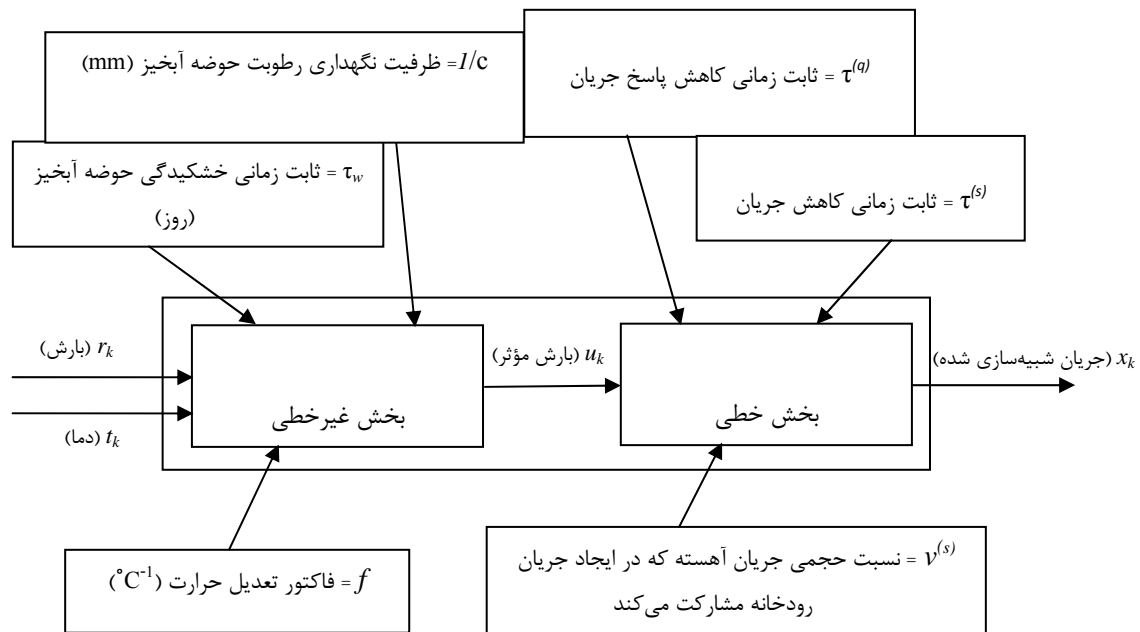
$1/c$ = ظرفیت نگهداری رطوبت حوضه آبخیز (mm)

$\tau^{(q)}$ = ثابت زمانی کاهش پاسخ جریان

$\tau_w$ = ثابت زمانی خشکیدگی حوضه آبخیز (روز)

$\tau^{(s)}$ = ثابت زمانی کاهش جریان

$r_k$ (بارش)

$t_k$ (دما)

بخش غیرخطی

$u_k$ (بارش مؤثر)

بخش خطی

$x_k$ (جریان شبیه‌سازی شده)

$f$ = فاکتور تعدیل حرارت ($^{\circ}C^{-1}$)

$v^{(s)}$ = نسبت حجمی جریان آهسته که در ایجاد جریان رودخانه مشارکت می‌کند